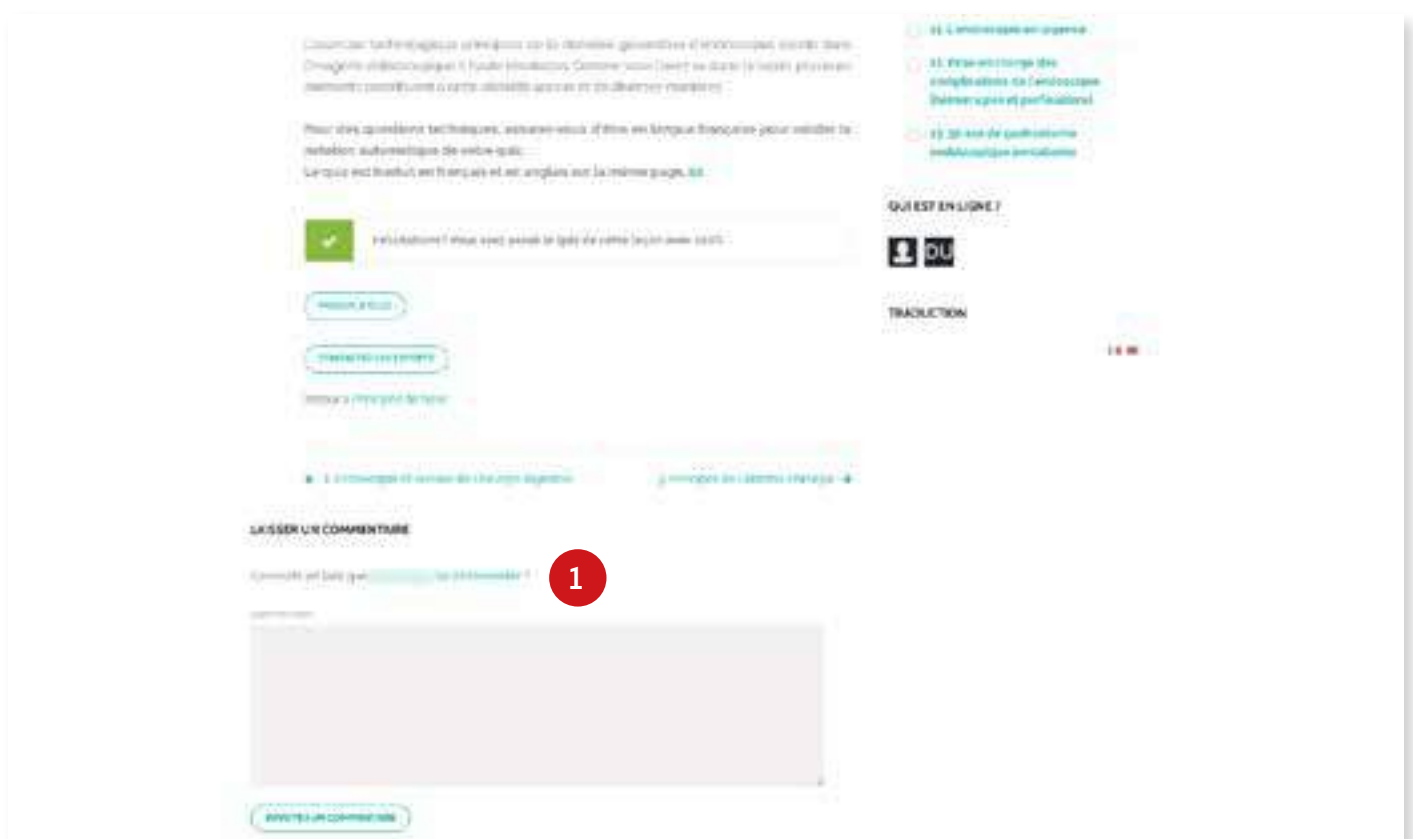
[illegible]

Pour vos questions techniques, assurez-vous d'être en langue française pour valider la notation automatique de votre quiz.
Le quiz est traduit en français et en anglais sur la même page, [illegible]

Félicitations ! Vous avez passé le quiz de cette leçon avec succès.

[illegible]

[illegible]

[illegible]

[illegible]

11. L'endoscopie en urgence

12. Prise en charge des complications de l'endoscopie (hémorragies et perforations)

13. 30 ans de gastrostomie endoscopique percutanée

QUI EST EN LIGNE ?

DU

TRADUCTION

LAISSER UN COMMENTAIRE

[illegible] commenter ?

1

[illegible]

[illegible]